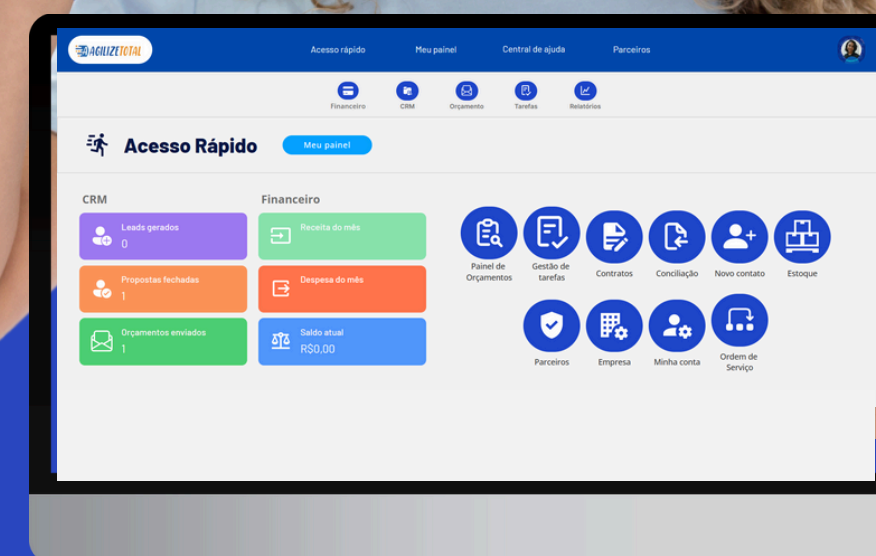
AGILIZETOTAL

Acesso rápido Meu painel Central de ajuda Parceiros

Financeiro CRM Orçamento Tarefas Relatórios

Acesso Rápido

Meu painel

CRM

Leads gerados
0

Propostas fechadas
1

Orçamentos enviados
1

Financeiro

Receita do mês

Despesa do mês

Saldo atual
R$0,00

Painel de Orçamentos

Gestão de tarefas

Contratos

Conciliação

Novo contato

Estoque

Parceiros

Empresa

Minha conta

Ordem de Serviço